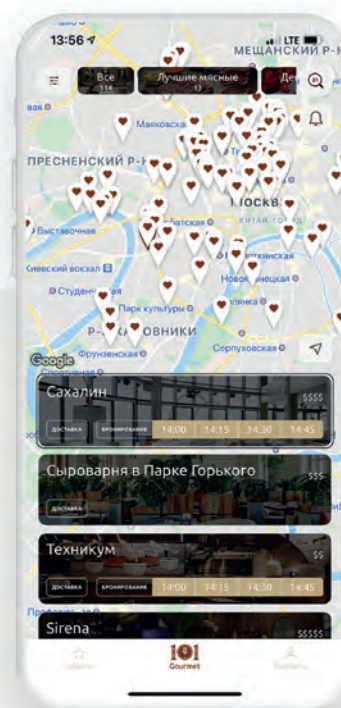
13:56
LTE
МЕЩАНСКИЙ Р-Н

Все
114
Лучшие мясные
13
Де

Маяковская
ПРЕСНЕНСКИЙ Р-Н
Москва
КИТАЙ-ГОРОД
Выставочная
Арбатская
Киевский вокзал
Новокузнецкая
Студенческая
Парк культуры
Полянка
Р-Н ХАМОВНИКИ
Фрунзенская
Серпуховская
Google

Сахалин
$$$$
ДОСТАВКА
БРОНИРОВАНИЕ
14:00
14:15
14:30
14:45

Сыроварня в Парке Горького
$$$
ДОСТАВКА

Техникум
$$
ДОСТАВКА
БРОНИРОВАНИЕ
14:00
14:15
14:30
14:45

Sirena
$$$$

Избранное
101
Gourmet
Профиль